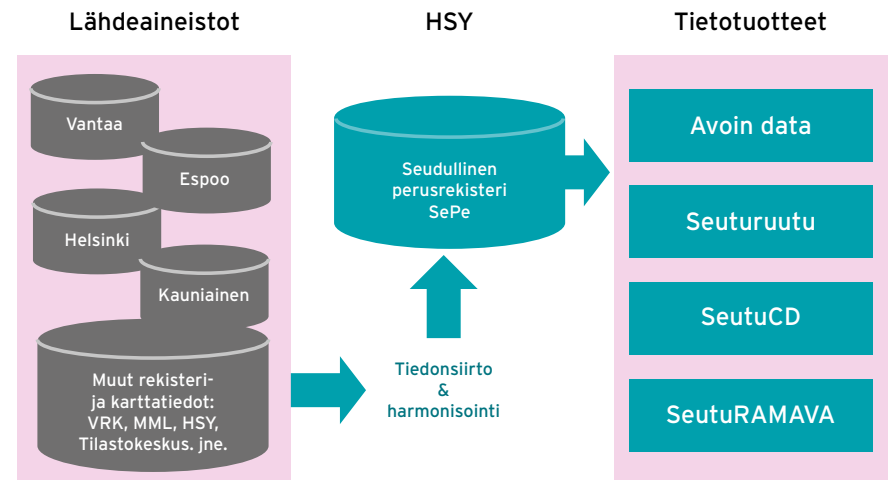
Lähdeaineistot

Vantaa

Espoo

Helsinki

Kauniainen

Muut rekisteri- ja karttatiedot: VRK, MML, HSY, Tilastokeskus. jne.

HSY

Seudullinen perusrekisteri SePe

Tiedonsiirto & harmonisointi

Tietotuotteet

Avoin data

Seuturuutu

SeutuCD

SeutuRAMAVA